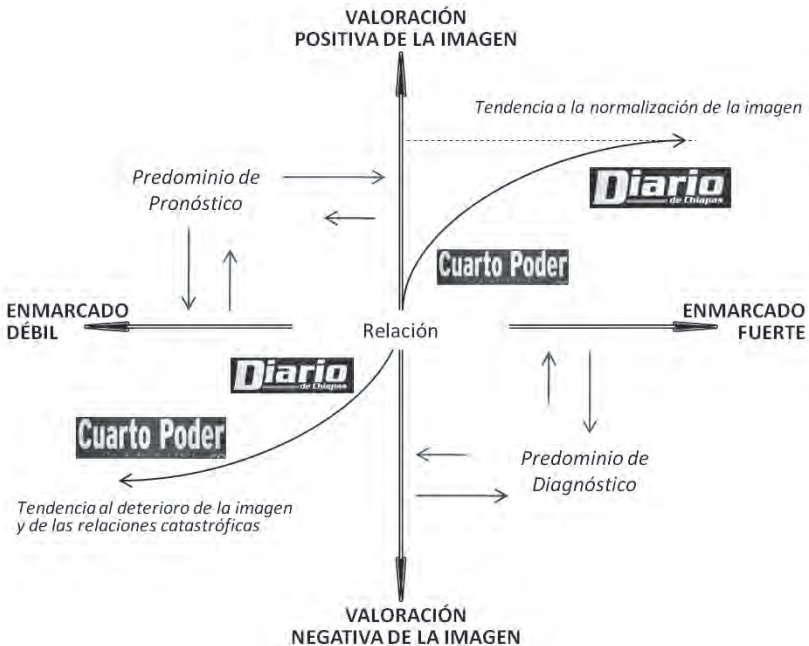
VALORACIÓN
POSITIVA DE LA IMAGEN

Tendencia a la normalización de la imagen

Predominio de Pronóstico

Diario de Chiapas

Cuarto Poder

ENMARCADO DÉBIL

Relación

ENMARCADO FUERTE

Diario de Chiapas

Cuarto Poder

Predominio de Diagnóstico

Tendencia al deterioro de la imagen y de las relaciones catastróficas

VALORACIÓN
NEGATIVA DE LA IMAGEN